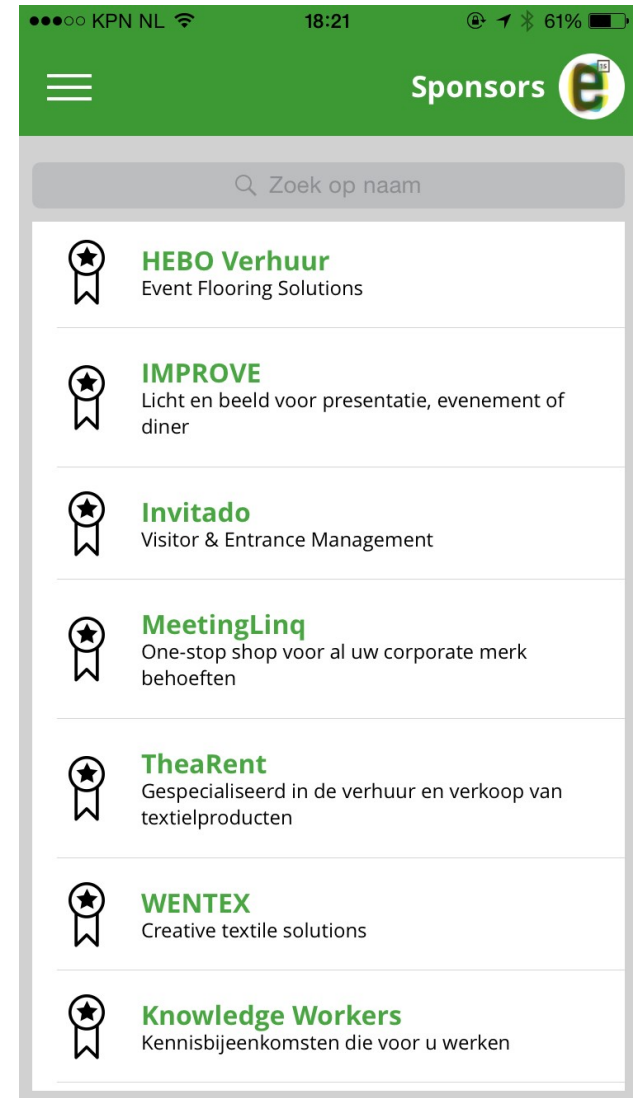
●●●○○ KPN NL 18:21 61%

Sponsors

e 15

Zoek op naam

HEBO Verhuur
Event Flooring Solutions

IMPROVE
Licht en beeld voor presentatie, evenement of diner

Invitado
Visitor & Entrance Management

MeetingLinq
One-stop shop voor al uw corporate merk behoeften

TheaRent
Gespecialiseerd in de verhuur en verkoop van textielproducten

WENTEX
Creative textile solutions

Knowledge Workers
Kennisbijeenkomsten die voor u werken